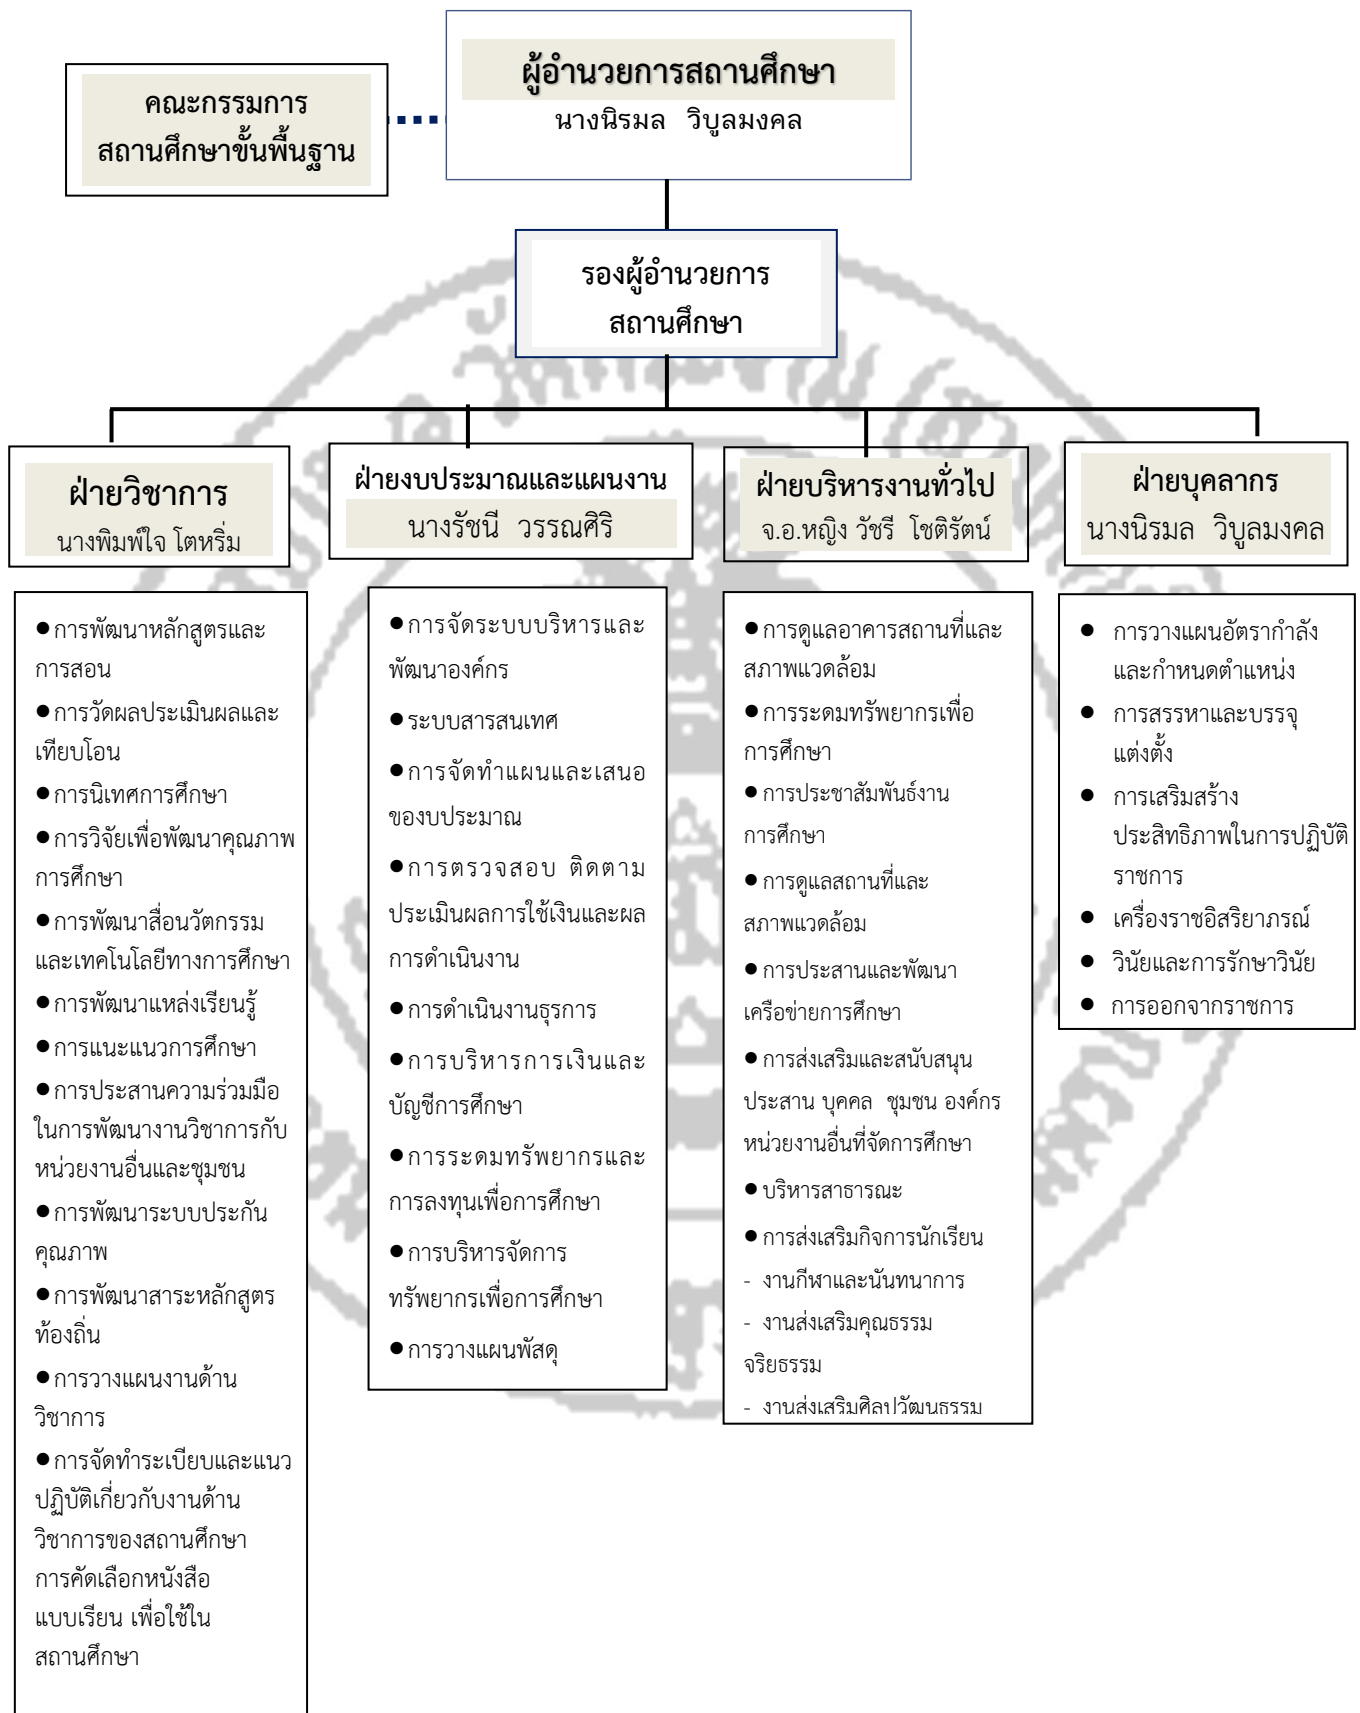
คณะกรรมการ
สถานศึกษาขั้นพื้นฐาน

ผู้อำนวยการสถานศึกษา
นางนิรมล วิบูลมงคล

รองผู้อำนวยการ
สถานศึกษา

ฝ่ายวิชาการ
นางพิมพ์ใจ โตหริ่ม

ฝ่ายงบประมาณและแผนงาน
นางรัชนี วรรณศิริ

ฝ่ายบริหารงานทั่วไป
จ.อ.หญิง วัชรี โชติรัตน์

ฝ่ายบุคลากร
นางนิรมล วิบูลมงคล

●การพัฒนาหลักสูตรและการสอน
●การวัดผลประเมินผลและเทียบโอน
●การนิเทศการศึกษา
●การวิจัยเพื่อพัฒนาคุณภาพการศึกษา
●การพัฒนาสื่อนวัตกรรมและเทคโนโลยีทางการศึกษา
●การพัฒนาแหล่งเรียนรู้
●การแนะแนวการศึกษา
●การประสานความร่วมมือในการพัฒนางานวิชาการกับหน่วยงานอื่นและชุมชน
●การพัฒนาระบบประกันคุณภาพ
●การพัฒนาสาระหลักสูตรท้องถิ่น
●การวางแผนงานด้านวิชาการ
●การจัดทำระเบียบและแนวปฏิบัติเกี่ยวกับงานด้านวิชาการของสถานศึกษา การคัดเลือกหนังสือแบบเรียน เพื่อใช้ในสถานศึกษา

●การจัดระบบบริหารและพัฒนาองค์กร
●ระบบสารสนเทศ
●การจัดทำแผนและเสนอของบประมาณ
●การตรวจสอบ ติดตาม ประเมินผลการใช้เงินและผลการดำเนินงาน
●การดำเนินงานธุรการ
●การบริหารการเงินและบัญชีการศึกษา
●การระดมทรัพยากรและการลงทุนเพื่อการศึกษา
●การบริหารจัดการทรัพยากรเพื่อการศึกษา
●การวางแผนพัสดุ

●การดูแลอาคารสถานที่และสภาพแวดล้อม
●การระดมทรัพยากรเพื่อการศึกษา
●การประชาสัมพันธ์งานการศึกษา
●การดูแลสถานที่และสภาพแวดล้อม
●การประสานและพัฒนาเครือข่ายการศึกษา
●การส่งเสริมและสนับสนุนประสาน บุคคล ชุมชน องค์กร หน่วยงานอื่นที่จัดการศึกษา
●บริหารสาธารณะ
●การส่งเสริมกิจการนักเรียน
- งานกีฬาและนันทนาการ
- งานส่งเสริมคุณธรรม จริยธรรม
- งานส่งเสริมศิลปวัฒนธรรม

● การวางแผนอัตรากำลังและกำหนดตำแหน่ง
● การสรรหาและบรรจุแต่งตั้ง
● การเสริมสร้างประสิทธิภาพในการปฏิบัติราชการ
● เครื่องราชอิสริยาภรณ์
● วินัยและการรักษาวินัย
● การออกจากราชการ